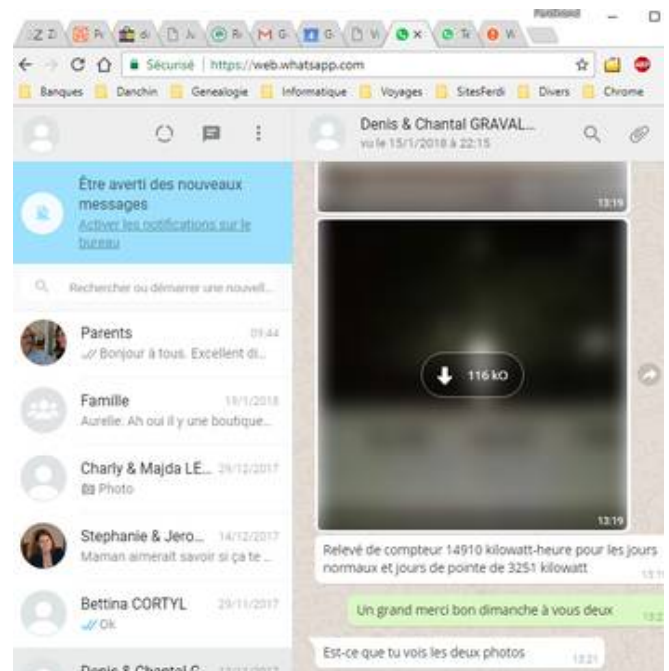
Ferdinand

Sécurisé | https://web.whatsapp.com

Banques Danchin Genealogie Informatique Voyages SitesFerdi Divers Chrome

Denis & Chantal GRAVAL...
vu le 15/1/2018 à 22:15

Être averti des nouveaux messages
Activer les notifications sur le bureau

Rechercher ou démarrer une nouvell...

Parents 01:44
Bonjour à tous. Excellent di...

Famille 19/1/2018
Aurelie: Ah oui il y une boutique...

Charly & Majda LE... 29/12/2017
Photo

Stephanie & Jero... 14/12/2017
Maman aimerait savoir si ça te ...

Bettina CORTYL 29/11/2017
Ok

Denis & Chantal G... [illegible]

13:19

116 kO

13:19

Relevé de compteur 14910 kilowatt-heure pour les jours normaux et jours de pointe de 3251 kilowatt 13:1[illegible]

Un grand merci bon dimanche à vous deux 13:2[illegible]

Est-ce que tu vois les deux photos 13:21